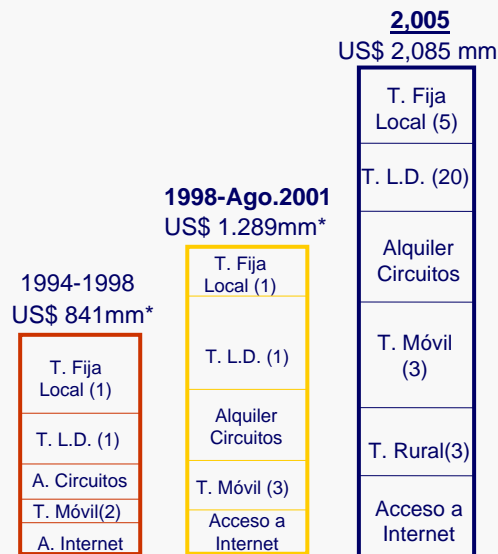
1994-1998
US$ 841mm*

T. Fija Local (1)

T. L.D. (1)

A. Circuitos

T. Móvil(2)

A. Internet

1998-Ago.2001
US$ 1.289mm*

T. Fija Local (1)

T. L.D. (1)

Alquiler Circuitos

T. Móvil (3)

Acceso a Internet

2,005
US$ 2,085 mm

T. Fija Local (5)

T. L.D. (20)

Alquiler Circuitos

T. Móvil (3)

T. Rural(3)

Acceso a Internet